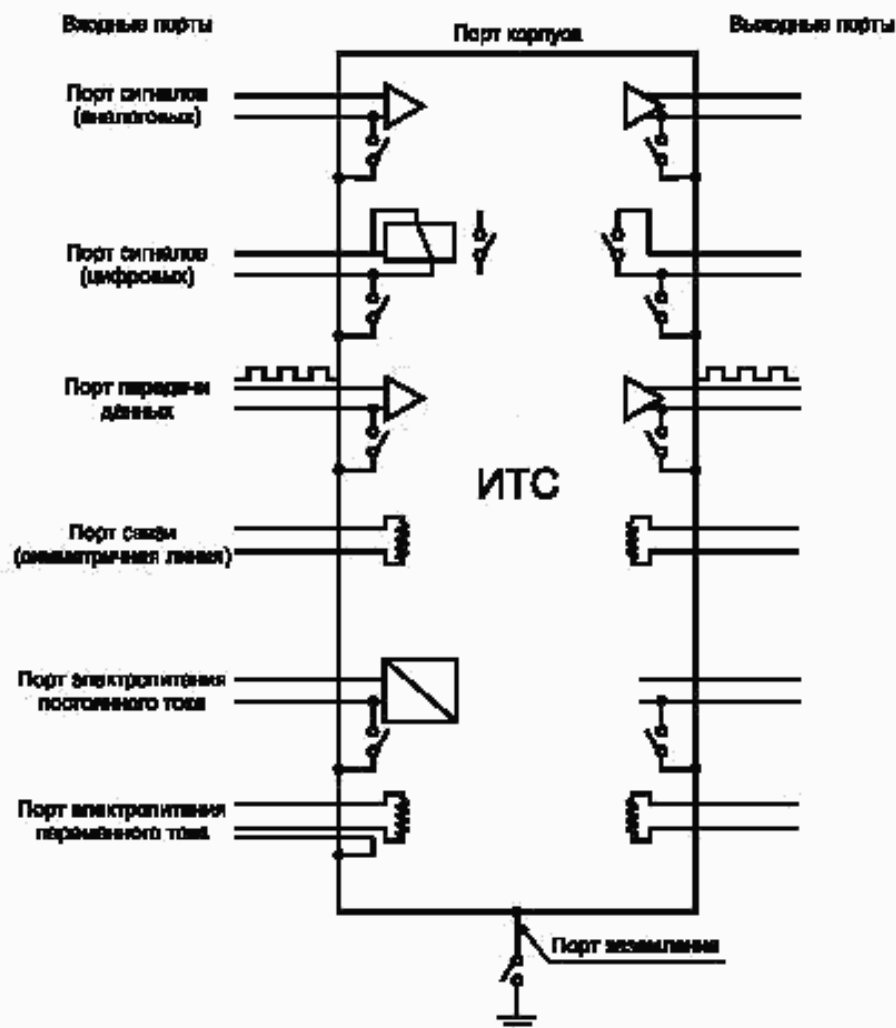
Входные порты

Порт корпуса

Выходные порты

Порт сигналов (аналоговых)

Порт сигналов (цифровых)

Порт передачи данных

ИТС

Порт связи (симметричная линия)

Порт электропитания постоянного тока

Порт электропитания переменного тока

Порт заземления